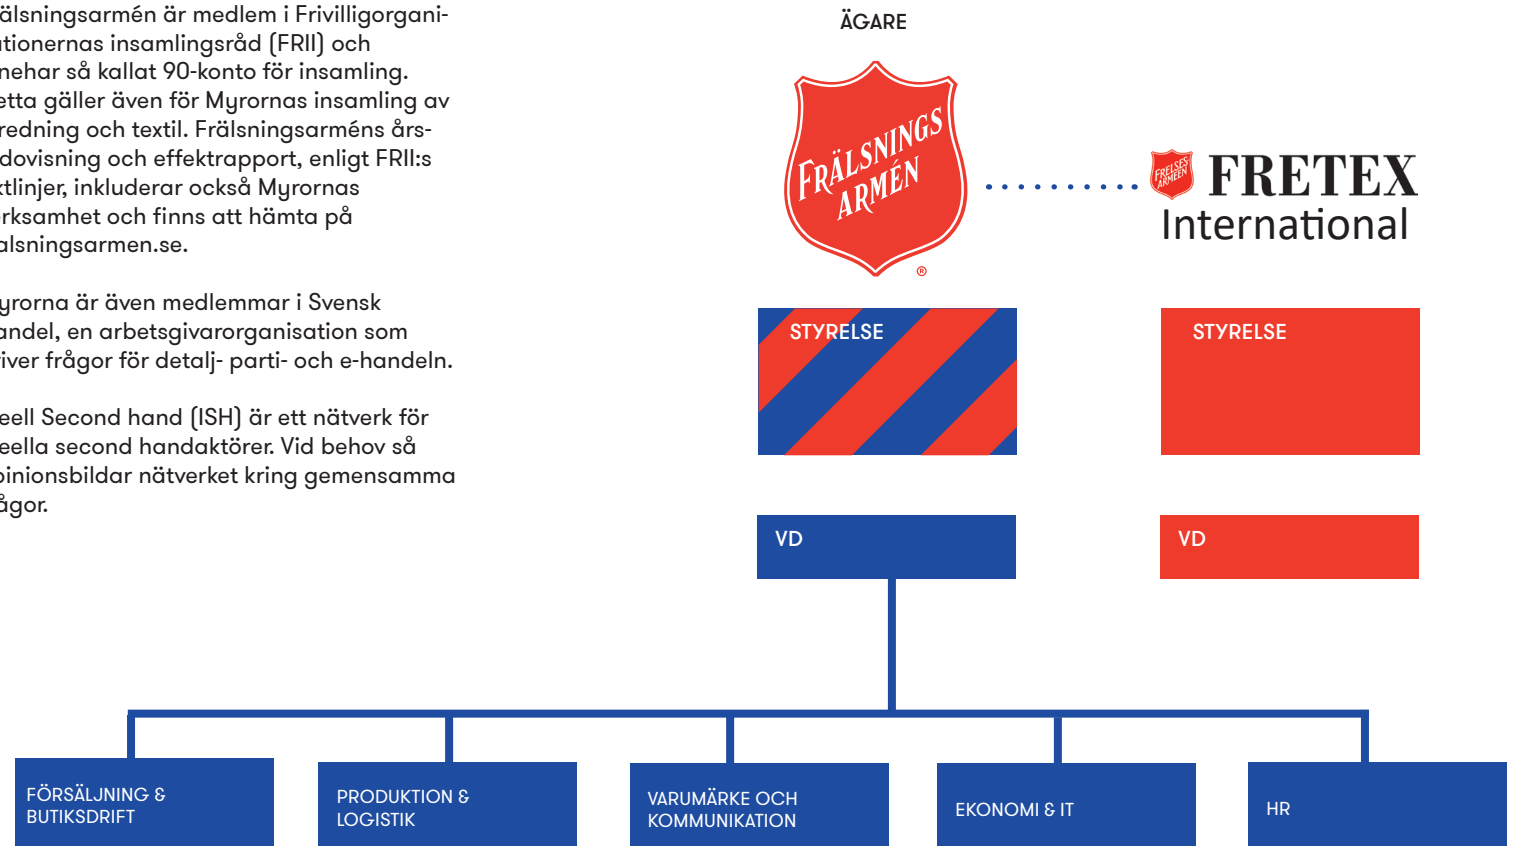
älsningsarmén är medlem i Frivilligorganitionernas insamlingsråd (FRII) och nehar så kallat 90-konto för insamling. etta gäller även för Myrornas insamling av redning och textil. Frälsningsarméns årsdovisning och effektrapport, enligt FRII:s ktlinjer, inkluderar också Myrornas rksamhet och finns att hämta på älsningsarmen.se.

yrorna är även medlemmar i Svensk andel, en arbetsgivarorganisation som iver frågor för detalj- parti- och e-handeln.

eell Second hand (ISH) är ett nätverk för eella second handaktörer. Vid behov så pinionsbildar nätverket kring gemensamma ågor.

ÄGARE

FRÄLSNINGS ARMÉN

FRELSES ARMEEN

FRETEX International

STYRELSE

STYRELSE

VD

VD

FÖRSÄLJNING & BUTIKSDRIFT

PRODUKTION & LOGISTIK

VARUMÄRKE OCH KOMMUNIKATION

EKONOMI & IT

HR